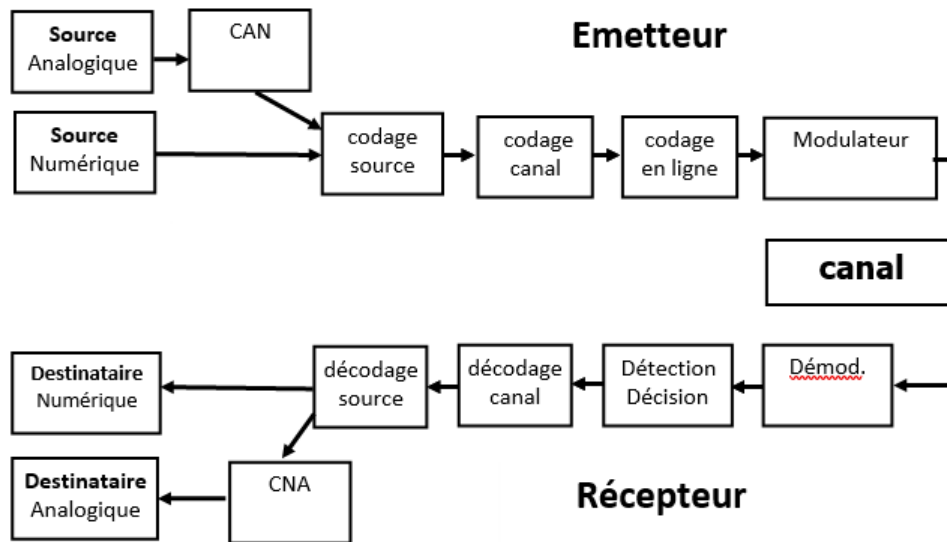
Source Analogique

CAN

Emetteur

Source Numérique

codage source

codage canal

codage en ligne

Modulateur

canal

Destinataire Numérique

décodage source

décodage canal

Détection Décision

Démod.

Destinataire Analogique

CNA

Récepteur